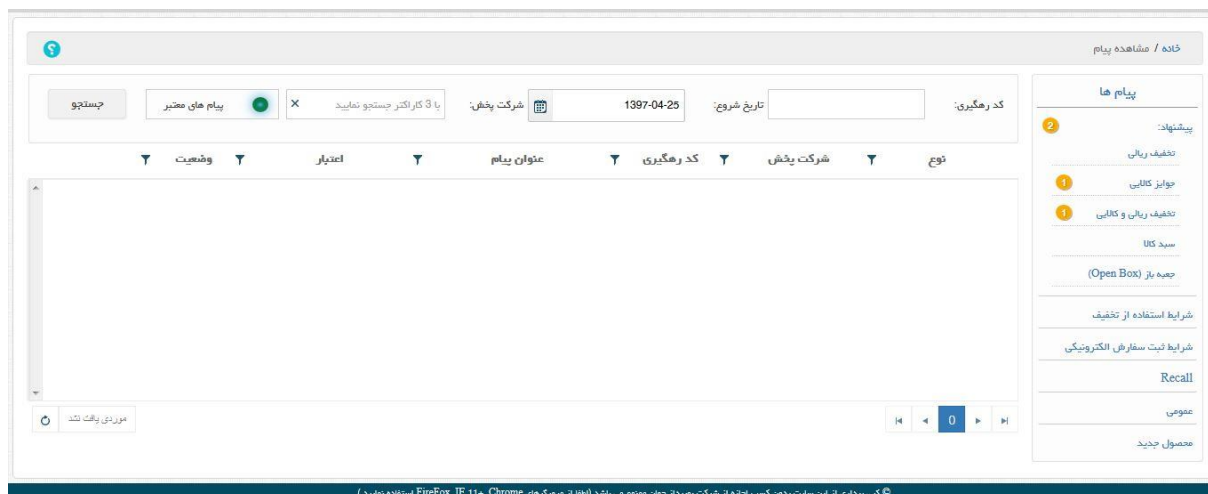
خانه / مشاهده پیام

?

پیام ها

پیشنهاد: 2

تخفیف ریالی

جوایز کالایی 1

تخفیف ریالی و کالایی 1

سبد کالا

جعبه باز (Open Box)

شرایط استفاده از تخفیف

شرایط ثبت سفارش الکترونیکی

Recall

عمومی

محصول جدید

کد رهگیری:

تاریخ شروع: 1397-04-25

شرکت پخش: با 3 کاراکتر جستجو نمایید ×

پیام های معتبر

جستجو

| نوع | شرکت پخش | کد رهگیری | عنوان پیام | اعتبار | وضعیت |
|---|---|---|---|---|---|

0

موردی یافت نشد

© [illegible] Chrome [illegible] FireFox، IE 11 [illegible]